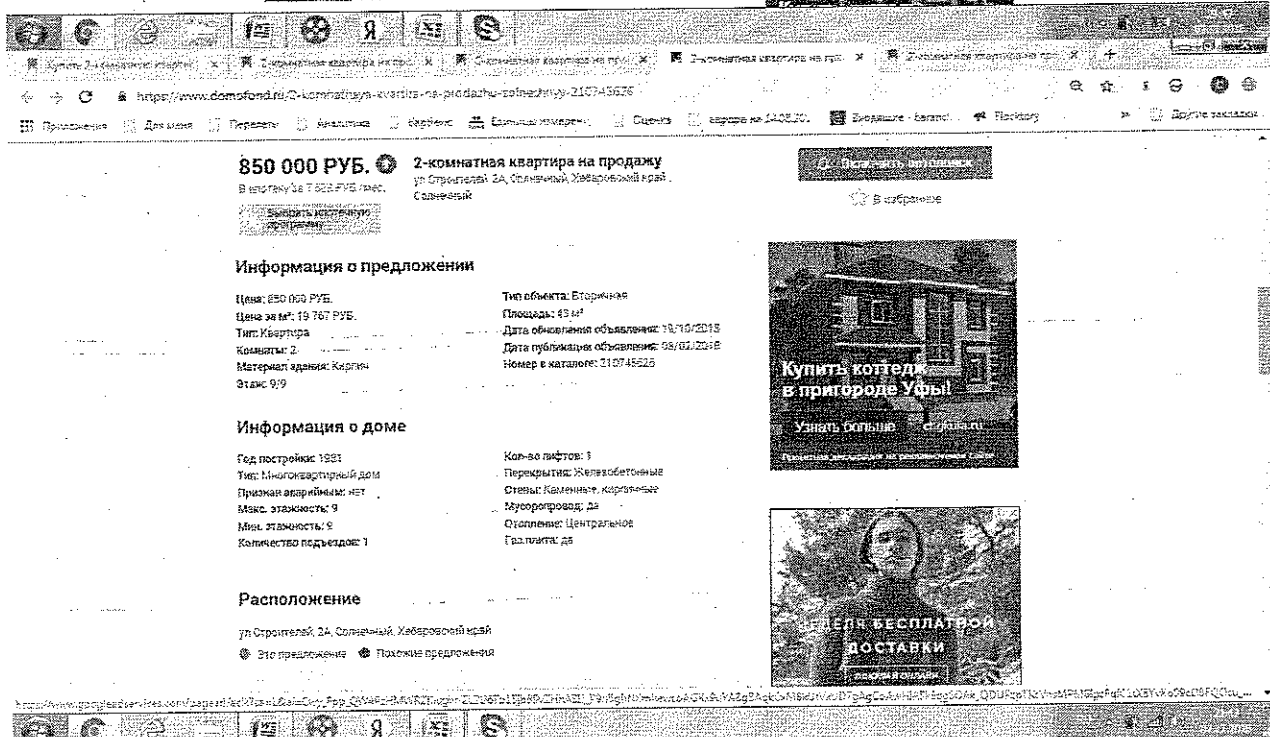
Купить 2-комнатную квартиру | 2-комнатная квартира на продажу | 2-комнатная квартира на прод | 2-комнатная квартира на про | 2-комнатная квартира на пр

https://www.domofond.ru/2-komnatnaya-kvartira-na-prodazhu-solnechnyy-210745626

Приложения | Для меня | Перевести | Аналитика | Картинки | Единицы измерения | Оценка | карточка на 14.08.20. | Входящие | Flockery | Другие закладки

850 000 РУБ.
В ипотеку за 7 622 РУБ./мес.
Выбрать ипотечную программу

2-комнатная квартира на продажу
ул Строителей, 2А, Солнечный, Хабаровский край, Солнечный

Показать телефон

В избранное

Информация о предложении

Цена: 850 000 РУБ.
Цена за м²: 19 767 РУБ.
Тип: Квартира
Комнаты: 2
Материал здания: Кирпич
Этаж: 9/9

Тип объекта: Вторичная
Площадь: 43 м²
Дата обновления объявления: 19/10/2018
Дата публикации объявления: 08/02/2018
Номер в каталоге: 210745626

Информация о доме

Год постройки: 1981
Тип: Многоквартирный дом
Признан аварийным: нет
Макс. этажность: 9
Мин. этажность: 9
Количество подъездов: 1

Кол-во лифтов: 1
Перекрытия: Железобетонные
Стены: Каменные, кирпичные
Мусоропровод: да
Отопление: Центральное
Газ плита: да

Расположение

ул Строителей, 2А, Солнечный, Хабаровский край

Это предложение   Похожие предложения

Купить коттедж в пригороде Уфы!
Узнать больше
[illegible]

НЕДЕЛЯ БЕСПЛАТНОЙ ДОСТАВКИ
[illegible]

https://www.googleadservices.com/pagead/aclk?sa=L&ai=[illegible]